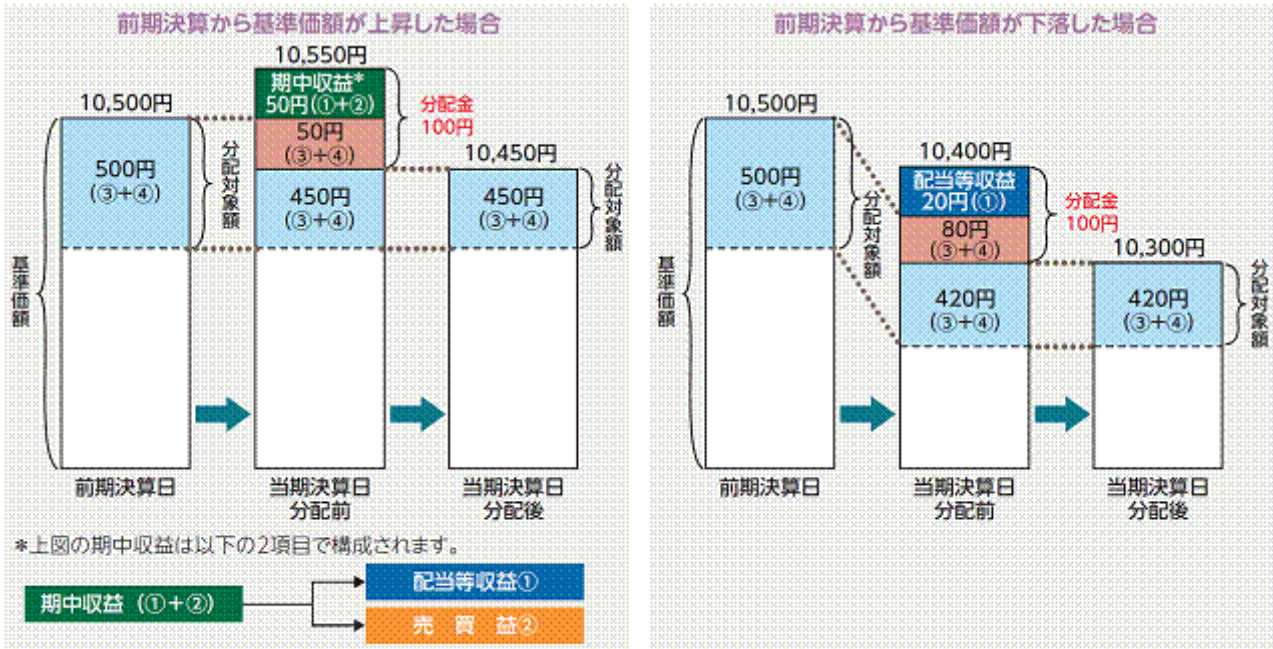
前期決算から基準価額が上昇した場合

10,550円
10,500円
期中収益*
50円(①+②)
分配金
100円
50円
(③+④)
500円
(③+④)
分配対象額
10,450円
450円
(③+④)
450円
(③+④)
分配対象額
基準価額

前期決算日
当期決算日
分配前
当期決算日
分配後

*上図の期中収益は以下の2項目で構成されます。

期中収益 (①+②)
配当等収益①
売 買 益②

前期決算から基準価額が下落した場合

10,500円
500円
(③+④)
分配対象額
10,400円
配当等収益
20円(①)
分配金
100円
80円
(③+④)
10,300円
420円
(③+④)
420円
(③+④)
分配対象額
基準価額

前期決算日
当期決算日
分配前
当期決算日
分配後